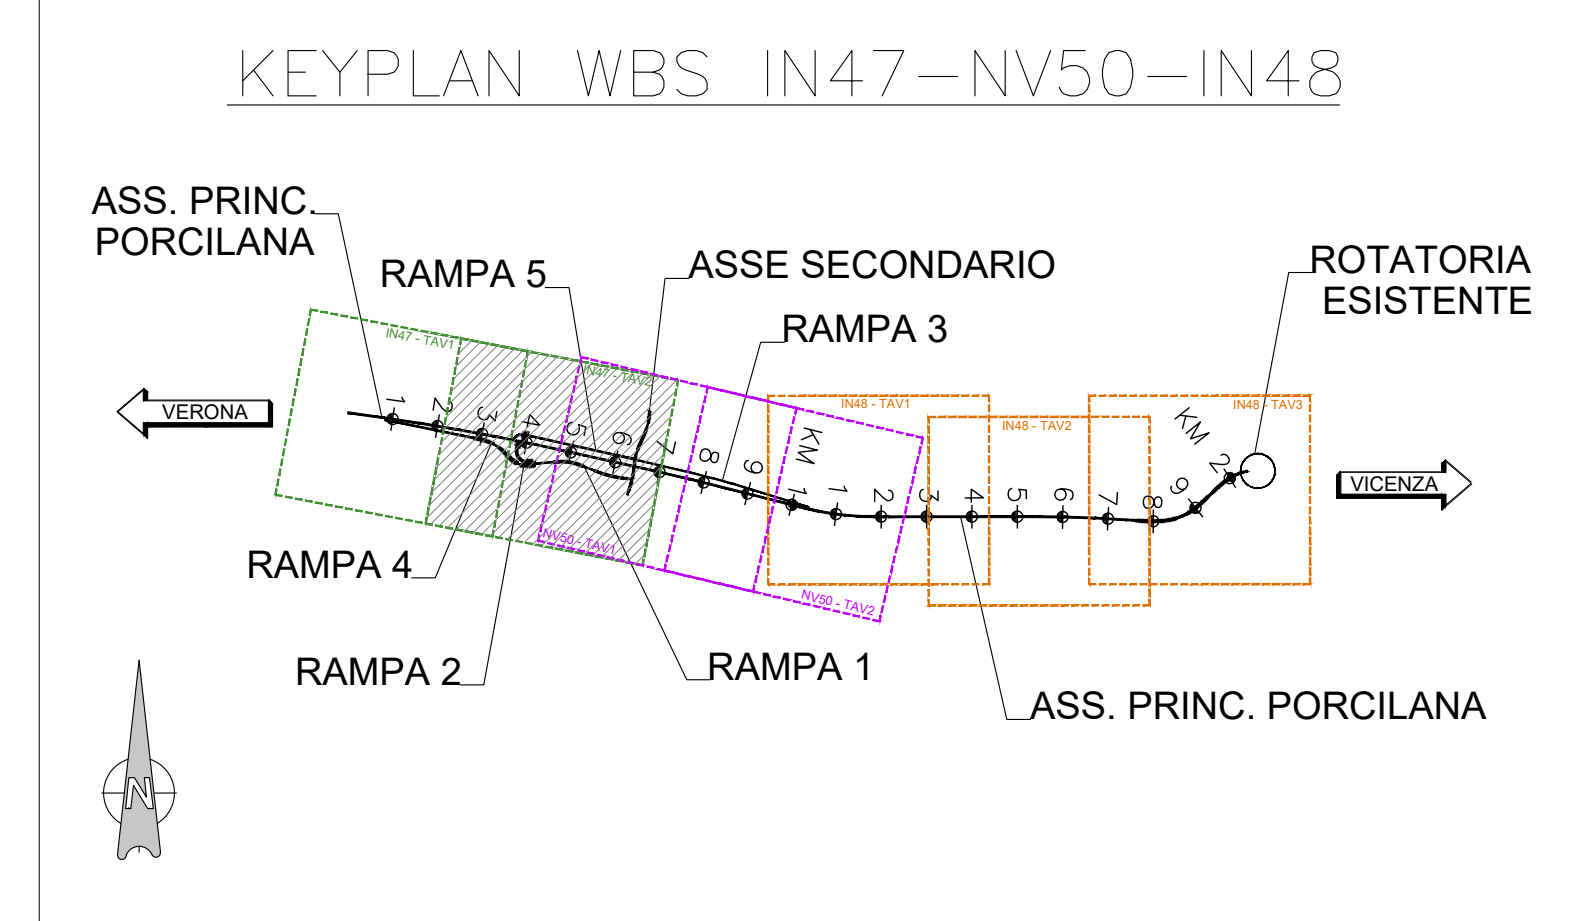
KEYPLAN WBS IN47–NV50–IN48

ASS. PRINC. PORCILANA

RAMPA 5

ASSE SECONDARIO

ROTATORIA ESISTENTE

RAMPA 3

IN47 - TAV1

IN47 - TAV2

IN48 - TAV1

IN48 - TAV2

IN48 - TAV3

VERONA

VICENZA

1 2 3 4 5 6 7 8 9 KM 1 1 2 3 4 5 6 7 8 9 KM 2

NV50 - TAV1

NV50 - TAV2

RAMPA 4

RAMPA 2

RAMPA 1

ASS. PRINC. PORCILANA

N